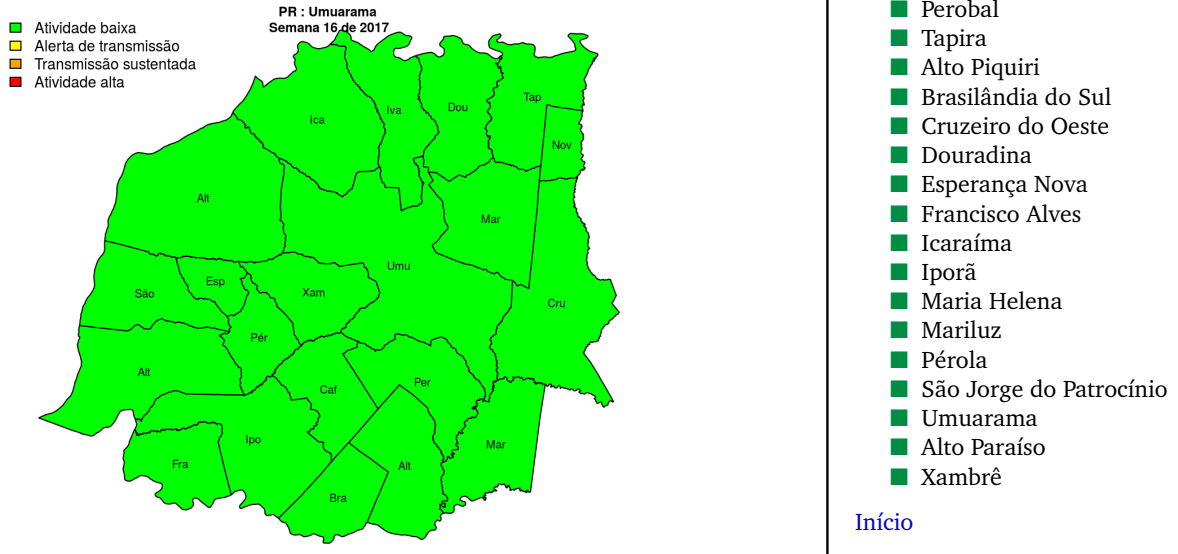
Atividade baixa
Alerta de transmissão
Transmissão sustentada
Atividade alta

PR : Umuarama
Semana 16 de 2017

Ica
Iva
Dou
Tap
Nov
Alt
Mar
Umu
São
Esp
Xam
Cru
Pér
Alt
Caf
Per
Ipo
Mar
Fra
Alt
Bra

Perobal
Tapira
Alto Piquiri
Brasilândia do Sul
Cruzeiro do Oeste
Douradina
Esperança Nova
Francisco Alves
Icaraíma
Iporã
Maria Helena
Mariluz
Pérola
São Jorge do Patrocínio
Umuarama
Alto Paraíso
Xambrê

Início